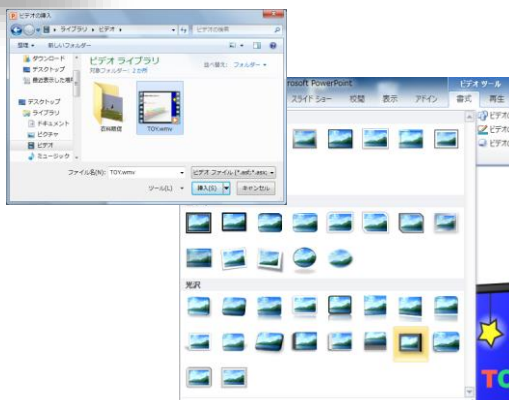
ビデオの挿入
ライブラリ ▸ ビデオ ▸
ビデオの検索
整理 ▾ 新しいフォルダー
ダウンロード
デスクトップ
最近表示した場所
デスクトップ
ライブラリ
ドキュメント
ピクチャ
ビデオ
ミュージック
ビデオ ライブラリ
対象フォルダー: 2 か所
並べ替え: フォルダー ▾
芸術鑑賞
TOY.wmv
ファイル名(N): TOY.wmv
ビデオ ファイル (*.asf;*.asx;
ツール(L) ▾
挿入(S)
キャンセル
rosoft PowerPoint
ビデオ ツール
スライド ショー
校閲
表示
アドイン
書式
再生
ビデオ
ビデオ
ビデオ
光沢
TO